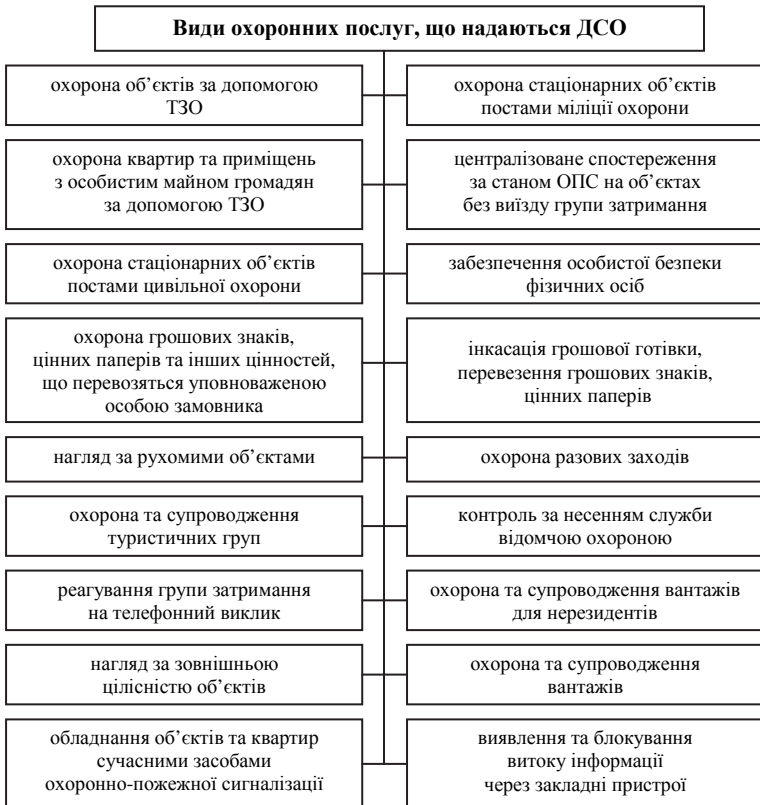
Види охоронних послуг, що надаються ДСО

охорона об'єктів за допомогою ТЗО

охорона стаціонарних об'єктів постами міліції охорони

охорона квартир та приміщень з особистим майном громадян за допомогою ТЗО

централізоване спостереження за станом ОПС на об'єктах без виїзду групи затримання

охорона стаціонарних об'єктів постами цивільної охорони

забезпечення особистої безпеки фізичних осіб

охорона грошових знаків, цінних паперів та інших цінностей, що перевозяться уповноваженою особою замовника

інкасація грошової готівки, перевезення грошових знаків, цінних паперів

нагляд за рухомими об'єктами

охорона разових заходів

охорона та супроводження туристичних груп

контроль за несенням служби відомчою охороною

реагування групи затримання на телефонний виклик

охорона та супроводження вантажів для нерезидентів

нагляд за зовнішньою цілісністю об'єктів

охорона та супроводження вантажів

обладнання об'єктів та квартир сучасними засобами охоронно-пожежної сигналізації

виявлення та блокування витоку інформації через закладні пристрої